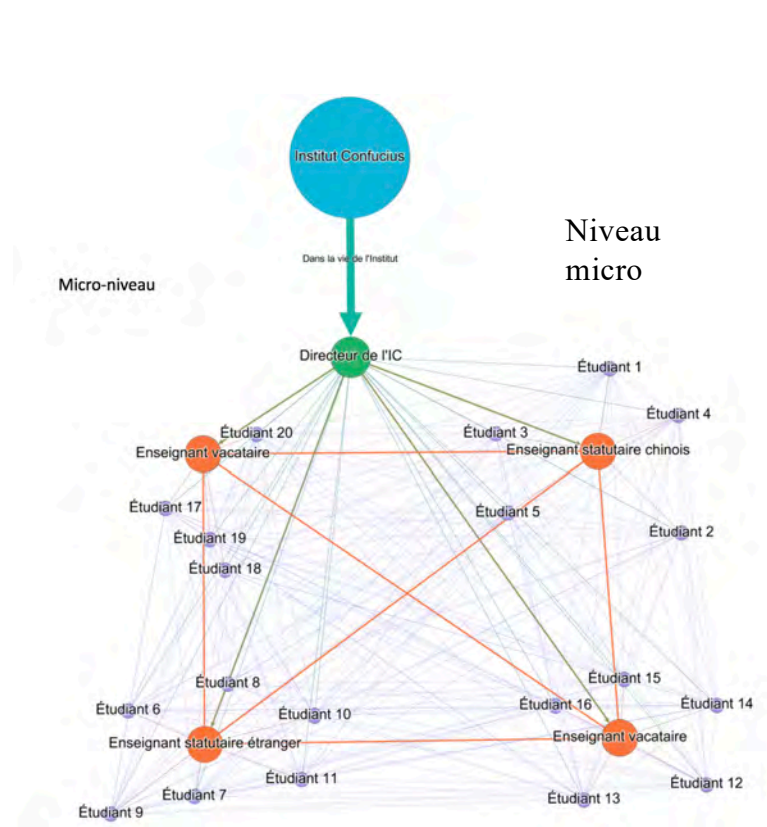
Institut Confucius

Niveau micro

Dans la vie de l'Institut

Micro-niveau

Directeur de l'IC

Étudiant 1

Étudiant 4

Étudiant 20

Étudiant 3

Enseignant vacataire

Enseignant statutaire chinois

Étudiant 17

Étudiant 5

Étudiant 2

Étudiant 19

Étudiant 18

Étudiant 8

Étudiant 15

Étudiant 6

Étudiant 10

Étudiant 16

Étudiant 14

Enseignant statutaire étranger

Enseignant vacataire

Étudiant 11

Étudiant 12

Étudiant 7

Étudiant 13

Étudiant 9